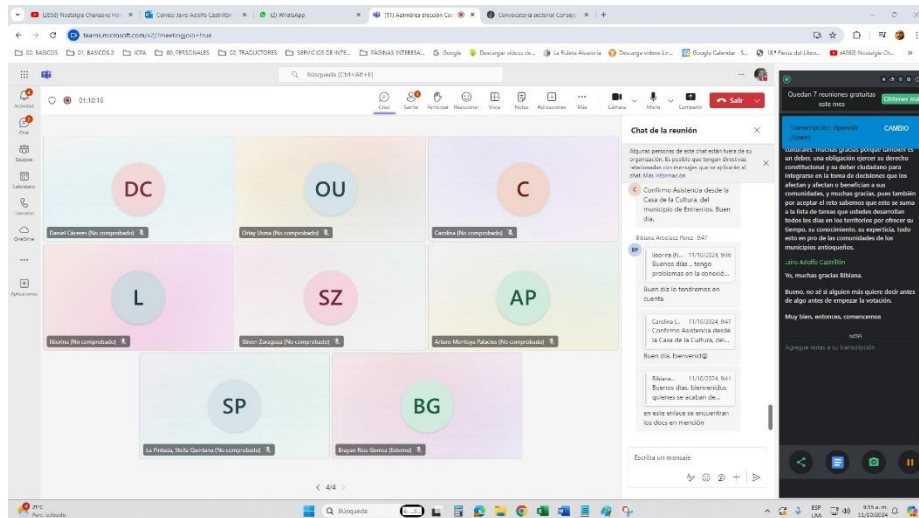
(2850) Nostalgia Chanzono Ho × | Correo: Jairo Adolfo Castrillón × | (2) WhatsApp × | (11) Asambleas elección Co × | Convocatoria sectorial Consej × | +

teams.microsoft.com/v2/?meetingjoin=true

02. BASICOS | 01. BASICOS 2 | ICFA | 00. PERSONALES | 02. TRADUCTORES | SERVICIOS DE INTE... | PÁGINAS INTERESA... | Google | Descargar videos de... | La Ruleta Aleatoria | Descarga videos Lin... | Google Calendar - S... | 18ª Fiesta del Libro... | (4350) Nostalgia Ch...

Búsqueda (Ctrl+Alt+E)

Actividad
Chat
Equipos
Calendario
Llamadas
OneDrive
Aplicaciones

01:10:16

Chat | Gente | Participar | Reaccionar | Vista | Notas | Aplicaciones | Más | Cámara | Micro | Compartir | Salir

DC
Daniel Cáceres (No comprobado)

OU
Orley Urrea (No comprobado)

C
Carolina (No comprobado)

L
Iborina (No comprobado)

SZ
Stiven Zaragoza (No comprobado)

AP
Arturo Montoya Palacios (No comprobado)

SP
La Pintada, Stella Quintana (No comprobado)

BG
Brayan Rios Gomez (Externo)

< 4/4 >

Chat de la reunión

Algunas personas de este chat están fuera de su organización. Es posible que tengan directivas relacionadas con mensajes que se apliquen al chat. Más información

Confirmo Asistencia desde la Casa de la Cultura. del municipio de Entrerríos. Buen día.

Bibiana Arboleda Perez 9:47

Iborina (N... 11/10/2024, 9:46
Buenos dias .. tengo problemas en la conexió...

Buen día lo tendremos en cuenta

Carolina (... 11/10/2024, 9:47
Confirmo Asistencia desde la Casa de la Cultura, del...

Buen día, bienvenid@

Bibiana... 11/10/2024, 9:41
Buenos días, bienvenidos quienes se acaban de...

en este enlace se encuentran los docs en mención

Escribe un mensaje

Quedan 7 reuniones gratuitas este mes
Obtener más

Transcripción: Spanish (Spain)
CAMBIO

culturales, muchas gracias porque también es un deber, una obligación ejercer su derecho constitucional y su deber ciudadano para integrarse en la toma de decisiones que los afectan y afectan o benefician a sus comunidades, y muchas gracias, pues también por aceptar el reto sabemos que esto se suma a la lista de tareas que ustedes desarrollan todos los días en los territorios por ofrecer su tiempo, su conocimiento, su experticia, todo esto en pro de las comunidades de los municipios antioqueños.

Jairo Adolfo Castrillón

Yo, muchas gracias Bibiana.

Bueno, no sé si alguien más quiere decir antes de algo antes de empezar la votación.

Muy bien, entonces, comencemos

NOTAS
Agregue notas a su transcripción

29°C
Parc. soleado

Búsqueda

ESP LAA 9:53 a.m. 11/10/2024